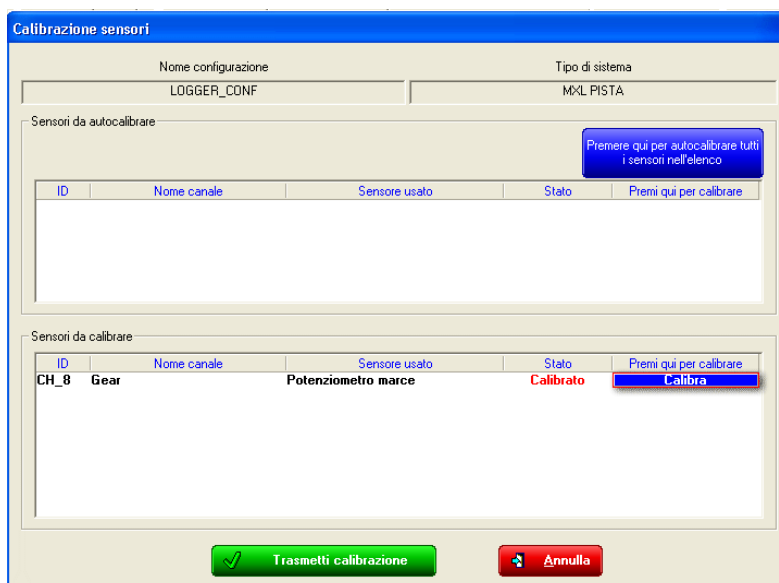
Calibrazione sensori

Nome configurazione
LOGGER_CONF

Tipo di sistema
MXL PISTA

Sensori da autocalibrare

Premere qui per autocalibrare tutti i sensori nell'elenco

| ID | Nome canale | Sensore usato | Stato | Premi qui per calibrare |
|---|---|---|---|---|

Sensori da calibrare

| ID | Nome canale | Sensore usato | Stato | Premi qui per calibrare |
|---|---|---|---|---|
| CH_8 | Gear | Potenziometro marce | Calibrato | Calibra |

Trasmetti calibrazione

Annulla